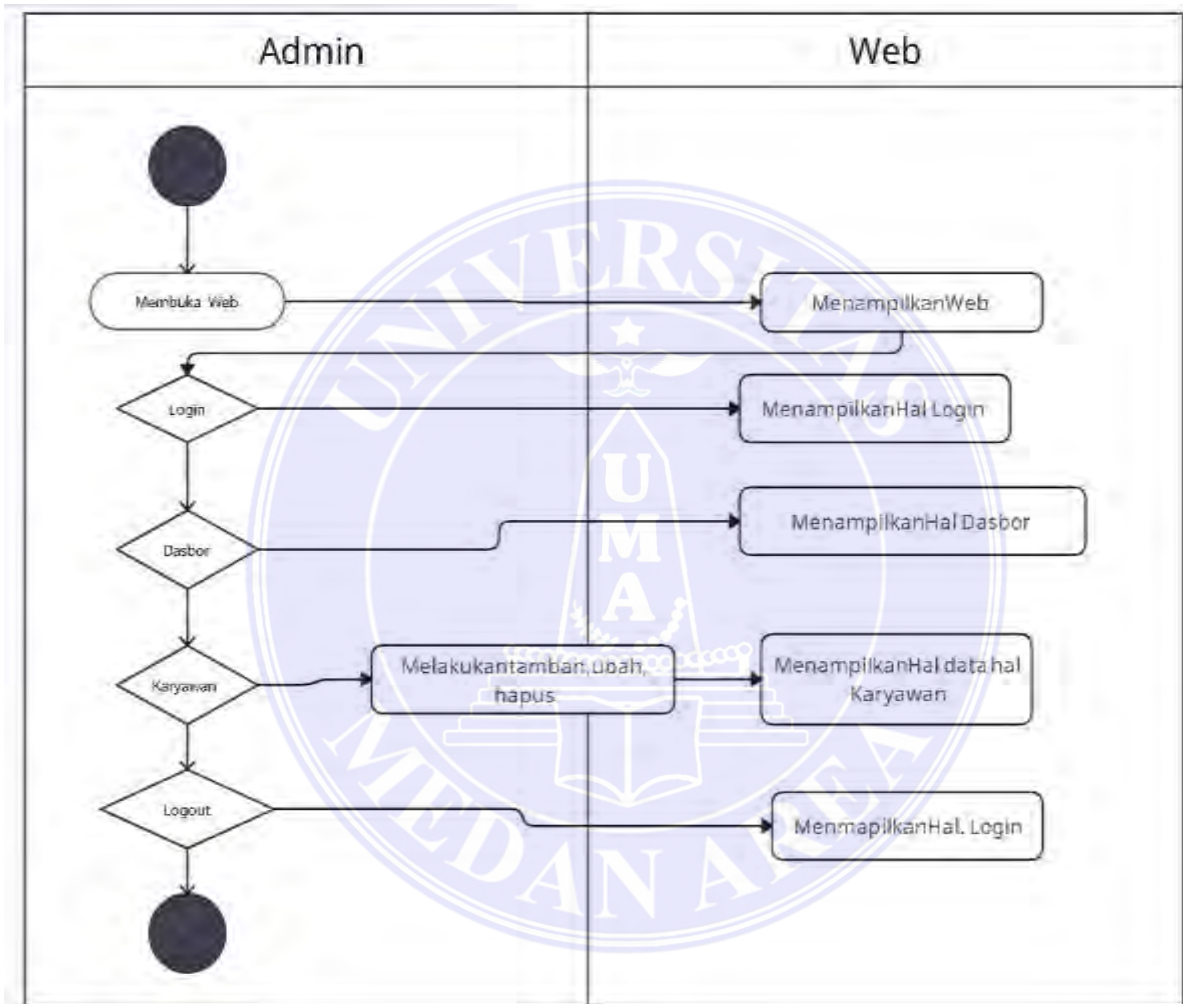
| Admin | Web |
|---|---|

Membuka Web

MenampilkanWeb

Login

MenampilkanHal Login

Dasbor

MenampilkanHal Dasbor

Karyawan

Melakukantamban,ubah, hapus

MenampilkanHal data hal Karyawan

Logout

MenmapilkanHal. Login

UNIVERSITAS MEDAN AREA

U M A